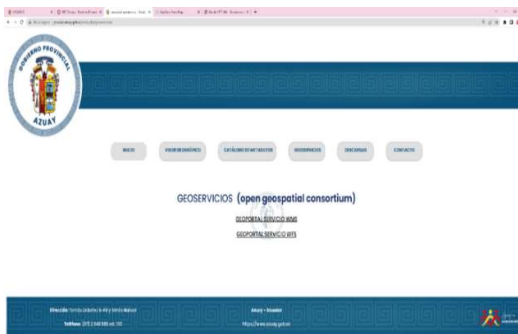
GOBIERNO PROVINCIAL
AZUAY

INICIO
VISOR DINÁMICO
CATÁLOGO DE METADATOS
GEOSERVICIOS
DESCARGAS
CONTACTO

GEOSERVICIOS (open geospatial consortium)

GEOPORTAL SERVICIO WMS
GEOPORTAL SERVICIO WFS

Dirección: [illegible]
Teléfono: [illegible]
Azuay - Ecuador
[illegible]